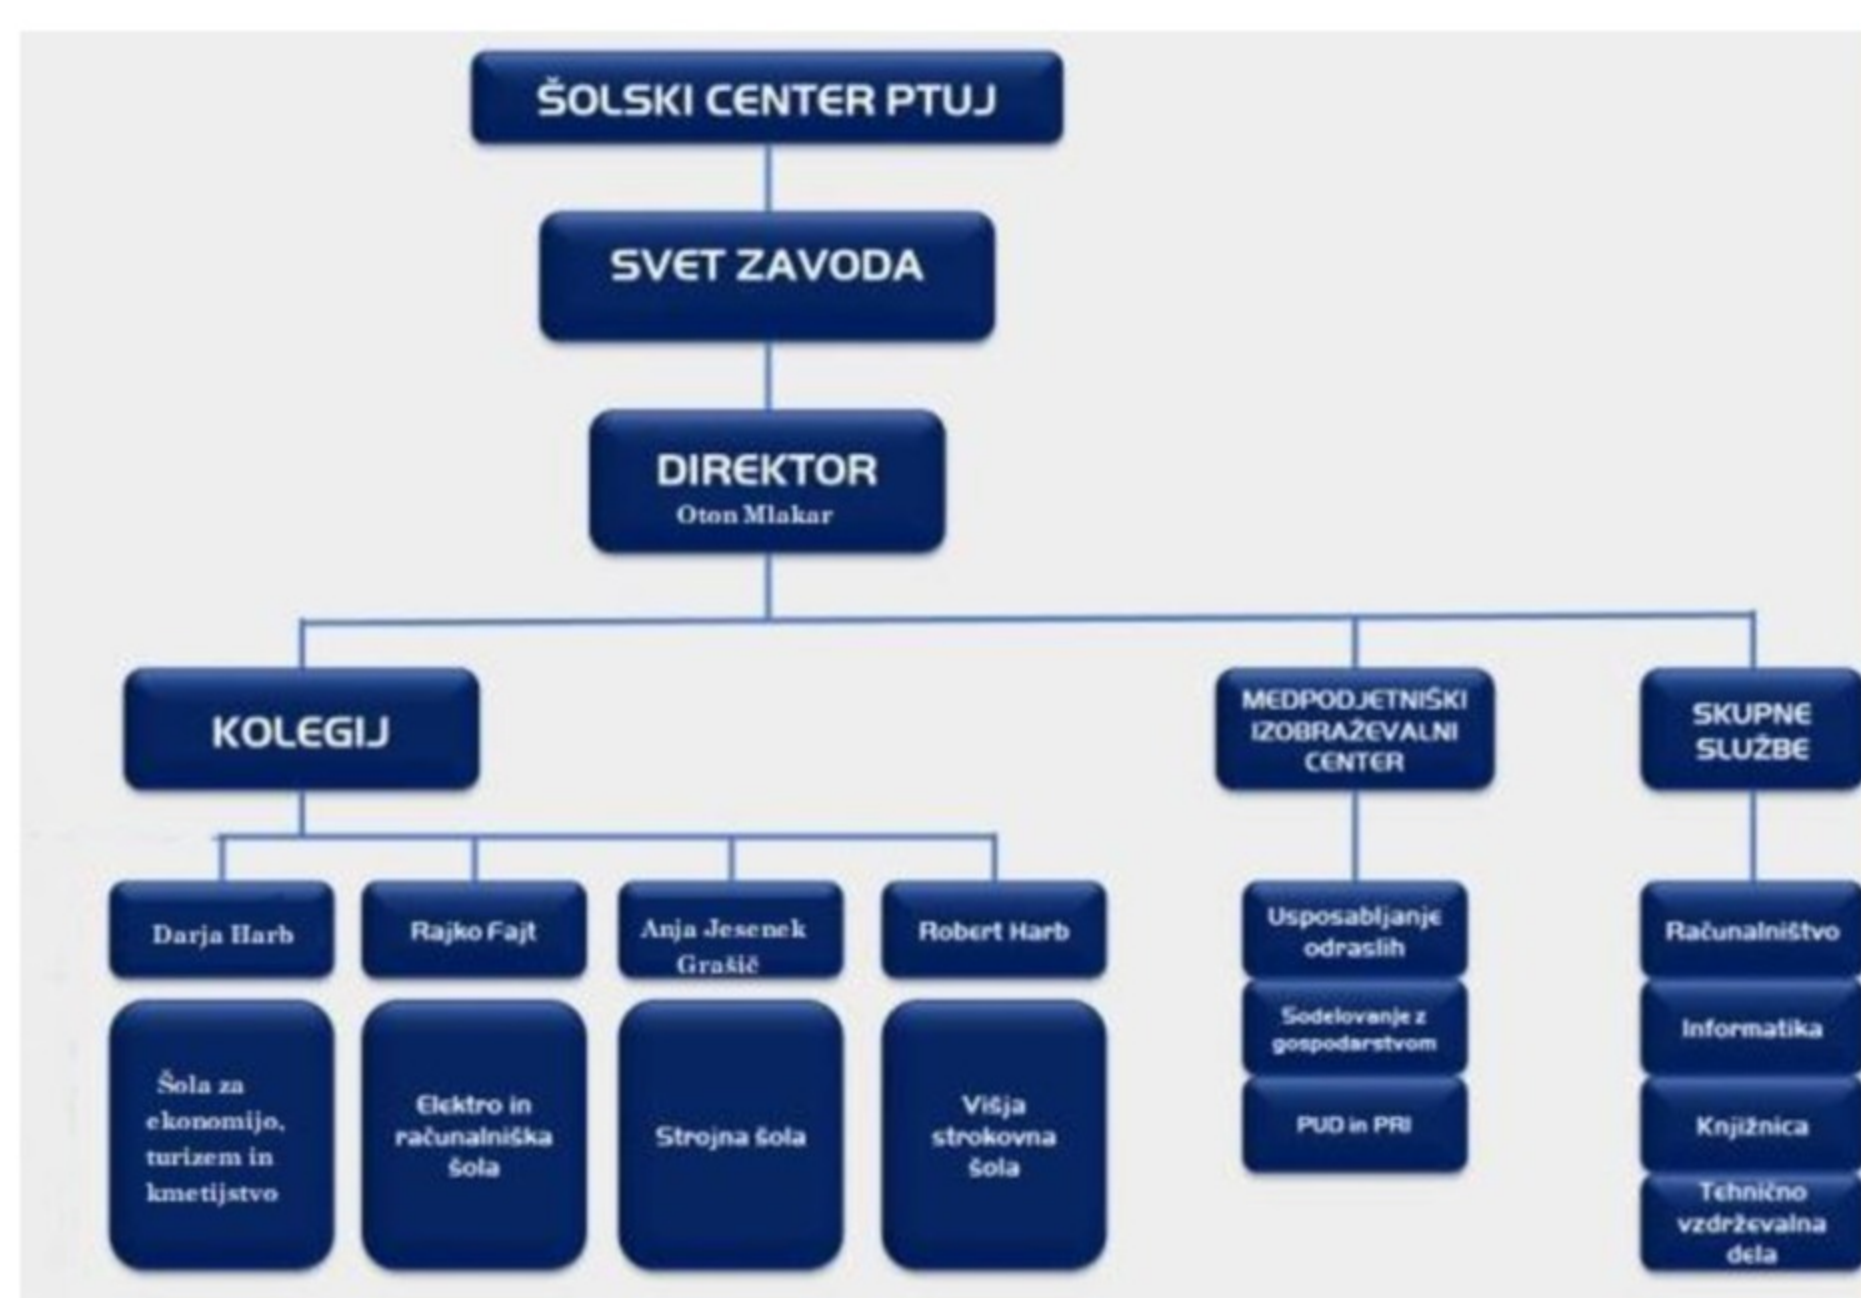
ŠOLSKI CENTER PTUJ

SVET ZAVODA

DIREKTOR
Oton Mlakar

KOLEGIJ

MEDPODJETNIŠKI IZOBRAŽEVALNI CENTER

SKUPNE SLUŽBE

Darja Harb

Šola za ekonomijo, turizem in kmetijstvo

Rajko Fajt

Elektro in računalniška šola

Anja Jesenek Grašič

Strojna šola

Robert Harb

Višja strokovna šola

Usposabljanje odraslih

Sodelovanje z gospodarstvom

PUD in PRI

Računalništvo

Informatika

Knjižnica

Tehnično vzdrževalna dela